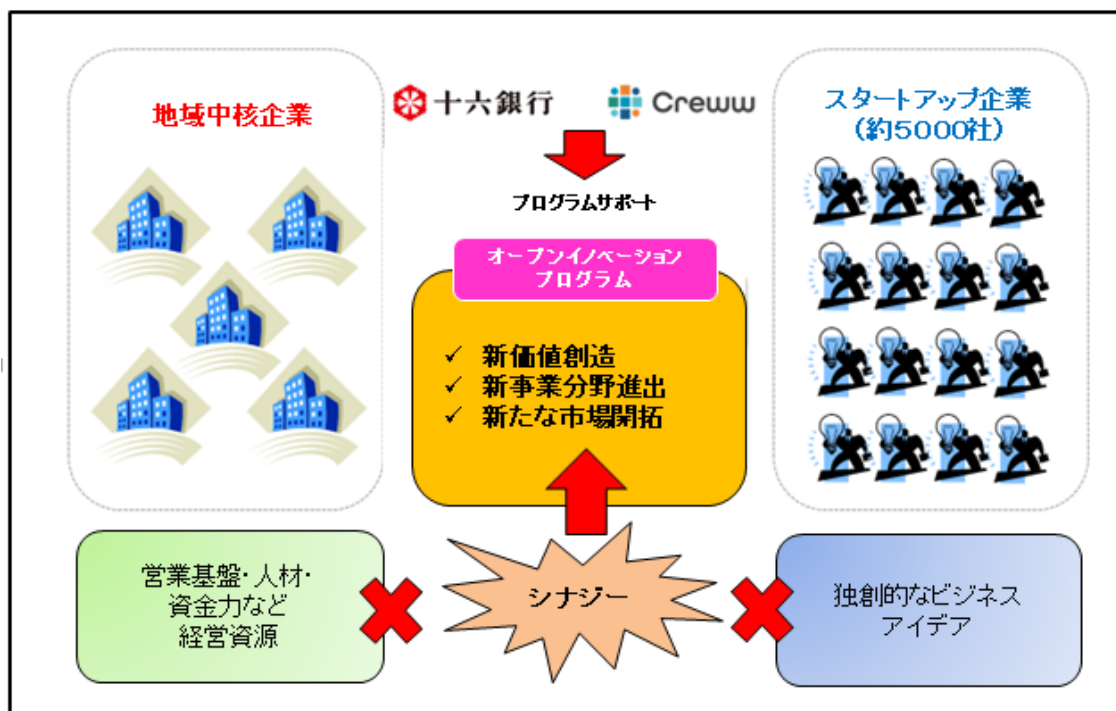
地域中核企業

十六銀行

Creww

スタートアップ企業
（約5000社）

プログラムサポート

オープンイノベーション
プログラム

✓ 新価値創造
✓ 新事業分野進出
✓ 新たな市場開拓

営業基盤・人材・
資金力など
経営資源

シナジー

独創的なビジネス
アイデア